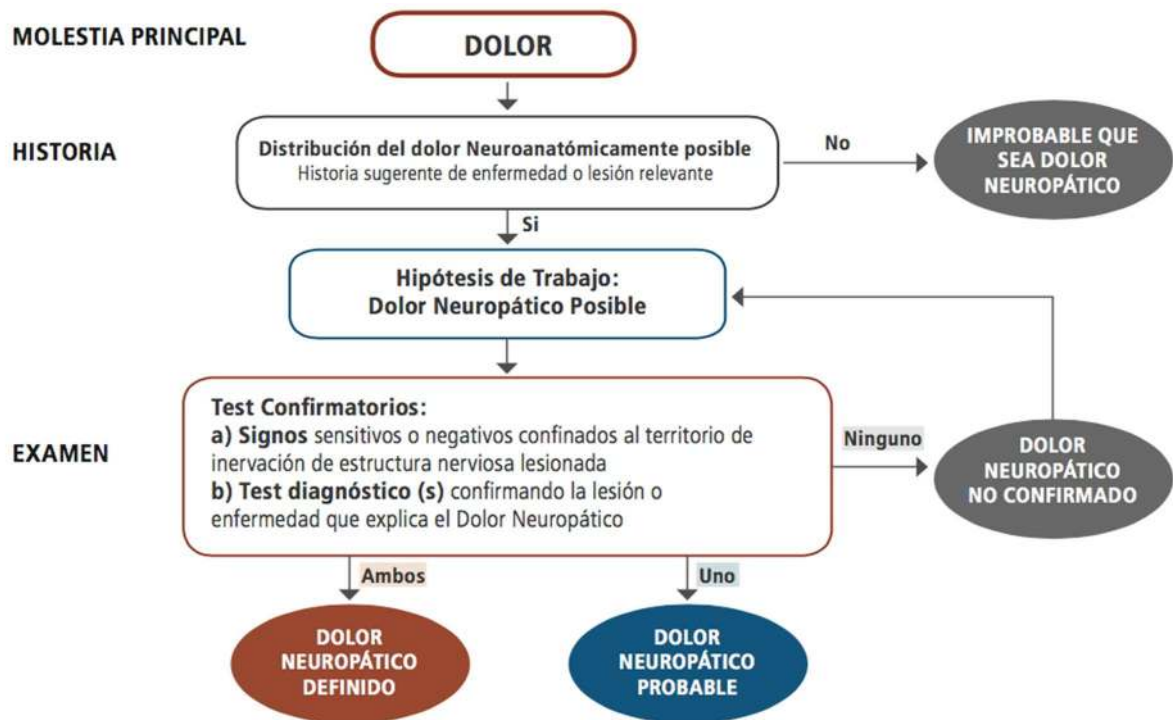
MOLESTIA PRINCIPAL

DOLOR

HISTORIA

Distribución del dolor Neuroanatómicamente posible
Historia sugerente de enfermedad o lesión relevante

No

IMPROBABLE QUE SEA DOLOR NEUROPÁTICO

Si

Hipótesis de Trabajo:
Dolor Neuropático Posible

EXAMEN

Test Confirmatorios:
a) Signos sensitivos o negativos confinados al territorio de inervación de estructura nerviosa lesionada
b) Test diagnóstico (s) confirmando la lesión o enfermedad que explica el Dolor Neuropático

Ninguno

DOLOR NEUROPÁTICO NO CONFIRMADO

Ambos

Uno

DOLOR NEUROPÁTICO DEFINIDO

DOLOR NEUROPÁTICO PROBABLE